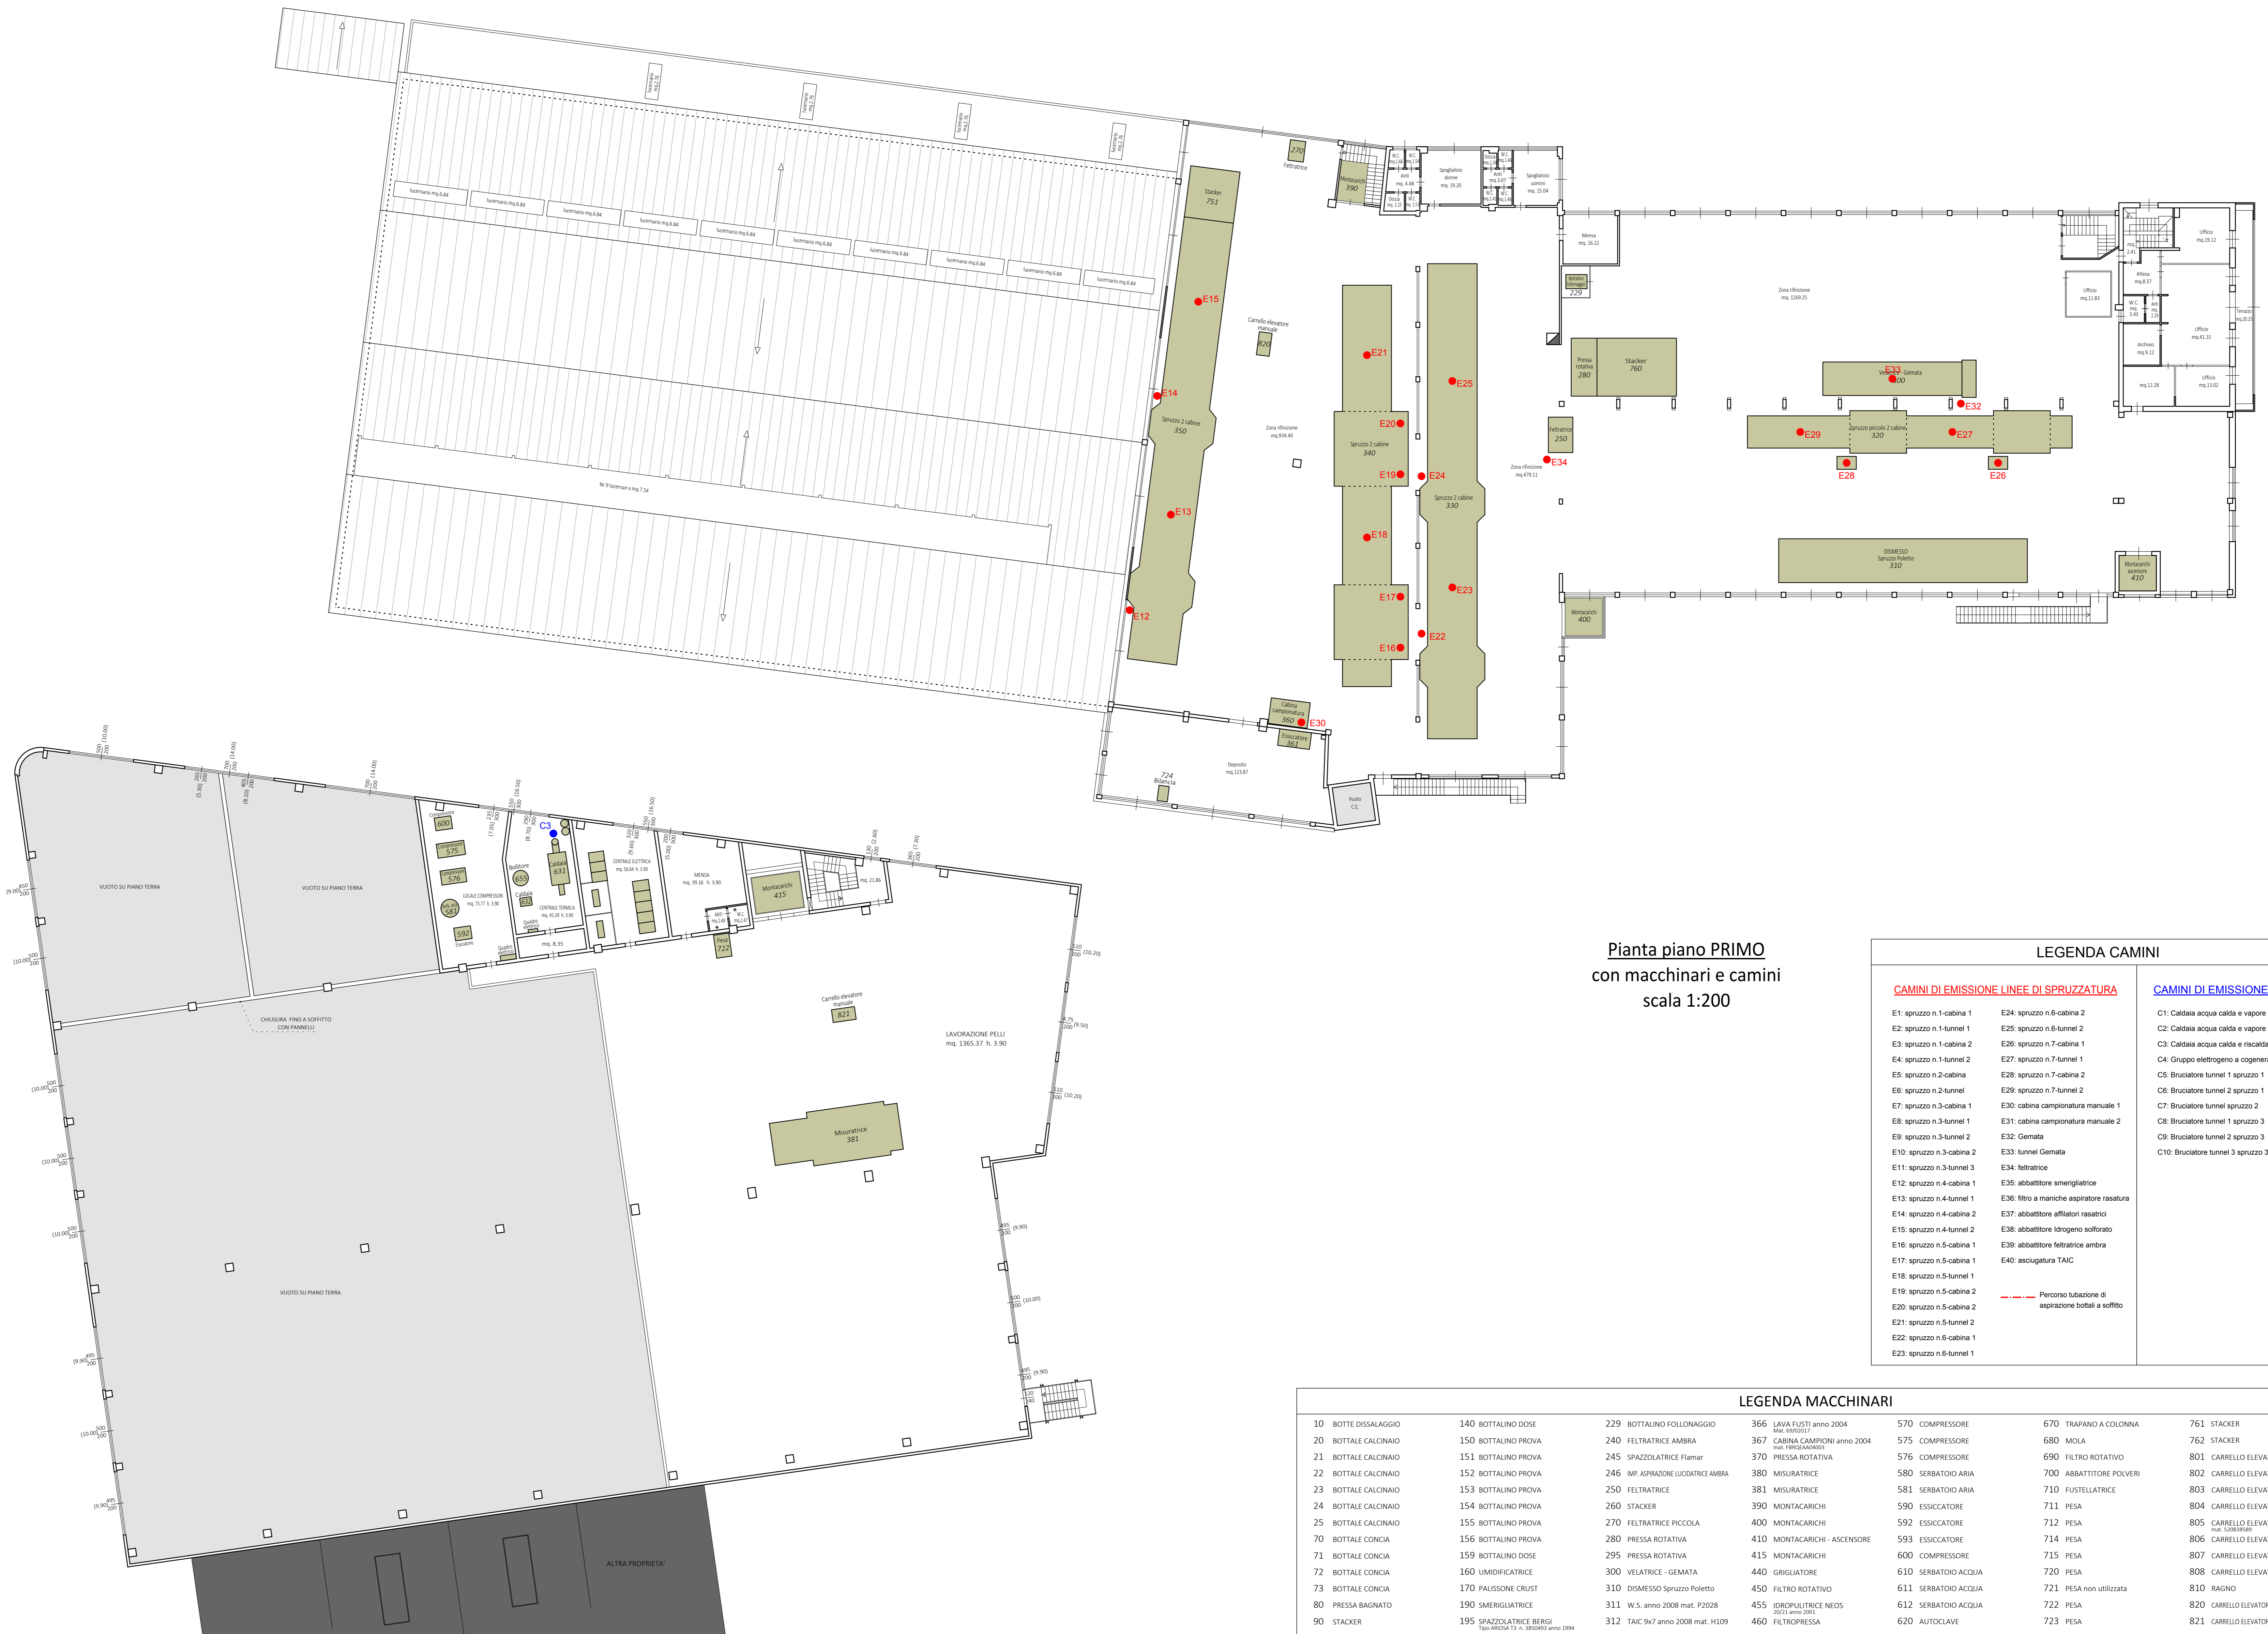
Pianta piano PRIMO
con macchinari e camini
scala 1:200

LEGENDA CAMINI

CAMINI DI EMISSIONE LINEE DI SPRUZZATURA

E1: spruzzo n.1-cabina 1
E2: spruzzo n.1-tunnel 1
E3: spruzzo n.1-cabina 2
E4: spruzzo n.1-tunnel 2
E5: spruzzo n.2-cabina
E6: spruzzo n.2-tunnel
E7: spruzzo n.3-cabina 1
E8: spruzzo n.3-tunnel 1
E9: spruzzo n.3-tunnel 2
E10: spruzzo n.3-cabina 2
E11: spruzzo n.3-tunnel 3
E12: spruzzo n.4-cabina 1
E13: spruzzo n.4-tunnel 1
E14: spruzzo n.4-cabina 2
E15: spruzzo n.4-tunnel 2
E16: spruzzo n.5-cabina 1
E17: spruzzo n.5-cabina 1
E18: spruzzo n.5-tunnel 1
E19: spruzzo n.5-cabina 2
E20: spruzzo n.5-cabina 2
E21: spruzzo n.5-tunnel 2
E22: spruzzo n.6-cabina 1
E23: spruzzo n.6-tunnel 1

E24: spruzzo n.6-cabina 2
E25: spruzzo n.6-tunnel 2
E26: spruzzo n.7-cabina 1
E27: spruzzo n.7-tunnel 1
E28: spruzzo n.7-cabina 2
E29: spruzzo n.7-tunnel 2
E30: cabina campionatura manuale 1
E31: cabina campionatura manuale 2
E32: Gemata
E33: tunnel Gemata
E34: feltratrice
E35: abbattitore smerigliatrice
E36: filtro a maniche aspiratore rasatura
E37: abbattitore affilatori rasatrici
E38: abbattitore Idrogeno solforato
E39: abbattitore feltratrice ambra
E40: asciugatura TAIC

Percorso tubazione di aspirazione bottali a soffitto

CAMINI DI EMISSIONE

C1: Caldaia acqua calda e vapore
C2: Caldaia acqua calda e vapore
C3: Caldaia acqua calda e riscalda
C4: Gruppo elettrogeno a cogenera
C5: Bruciatore tunnel 1 spruzzo 1
C6: Bruciatore tunnel 2 spruzzo 1
C7: Bruciatore tunnel spruzzo 2
C8: Bruciatore tunnel 1 spruzzo 3
C9: Bruciatore tunnel 2 spruzzo 3
C10: Bruciatore tunnel 3 spruzzo 3

LEGENDA MACCHINARI

| 10 BOTTE DISSALAGGIO | 140 BOTTALINO DOSE | 229 BOTTALINO FOLLONAGGIO | 366 LAVA FUSTI anno 2004 Mat. 69/02017 | 570 COMPRESSORE | 670 TRAPANO A COLONNA | 761 STACKER |
|---|---|---|---|---|---|---|
| 20 BOTTALE CALCINAIO | 150 BOTTALINO PROVA | 240 FELTRATRICE AMBRA | 367 CABINA CAMPIONI anno 2004 mat. FBRGEAA04003 | 575 COMPRESSORE | 680 MOLA | 762 STACKER |
| 21 BOTTALE CALCINAIO | 151 BOTTALINO PROVA | 245 SPAZZOLATRICE Flamar | 370 PRESSA ROTATIVA | 576 COMPRESSORE | 690 FILTRO ROTATIVO | 801 CARRELLO ELEVA |
| 22 BOTTALE CALCINAIO | 152 BOTTALINO PROVA | 246 IMP. ASPIRAZIONE LUCIDATRICE AMBRA | 380 MISURATRICE | 580 SERBATOIO ARIA | 700 ABBATTITORE POLVERI | 802 CARRELLO ELEVA |
| 23 BOTTALE CALCINAIO | 153 BOTTALINO PROVA | 250 FELTRATRICE | 381 MISURATRICE | 581 SERBATOIO ARIA | 710 FUSTELLATRICE | 803 CARRELLO ELEVA |
| 24 BOTTALE CALCINAIO | 154 BOTTALINO PROVA | 260 STACKER | 390 MONTACARICHI | 590 ESSICCATORE | 711 PESA | 804 CARRELLO ELEVA |
| 25 BOTTALE CALCINAIO | 155 BOTTALINO PROVA | 270 FELTRATRICE PICCOLA | 400 MONTACARICHI | 592 ESSICCATORE | 712 PESA | 805 CARRELLO ELEVA mat. 520838589 |
| 70 BOTTALE CONCIA | 156 BOTTALINO PROVA | 280 PRESSA ROTATIVA | 410 MONTACARICHI - ASCENSORE | 593 ESSICCATORE | 714 PESA | 806 CARRELLO ELEVA |
| 71 BOTTALE CONCIA | 159 BOTTALINO DOSE | 295 PRESSA ROTATIVA | 415 MONTACARICHI | 600 COMPRESSORE | 715 PESA | 807 CARRELLO ELEVA |
| 72 BOTTALE CONCIA | 160 UMIDIFICATRICE | 300 VELATRICE - GEMATA | 440 GRIGLIATORE | 610 SERBATOIO ACQUA | 720 PESA | 808 CARRELLO ELEVA |
| 73 BOTTALE CONCIA | 170 PALISSONE CRUST | 310 DISMESSO Spruzzo Poletto | 450 FILTRO ROTATIVO | 611 SERBATOIO ACQUA | 721 PESA non utilizzata | 810 RAGNO |
| 80 PRESSA BAGNATO | 190 SMERIGLIATRICE | 311 W.S. anno 2008 mat. P2028 | 455 IDROPULITRICE NEOS 20/21 anno 2001 | 612 SERBATOIO ACQUA | 722 PESA | 820 CARRELLO ELEVATOR |
| 90 STACKER | 195 SPAZZOLATRICE BERGI Tipo ARIOSA T3. n. 3850493 anno 1994 | 312 TAIC 9x7 anno 2008 mat. H109 | 460 FILTROPRESSA | 620 AUTOCLAVE | 723 PESA | 821 CARRELLO ELEVATOR |

lucernario mq.6.84
lucernario mq.6.84
lucernario mq.6.84
lucernario mq.6.84
lucernario mq.6.84
lucernario mq.6.84
lucernario mq.6.84
lucernario mq.6.84
lucernario mq.6.84
lucernario mq.6.84
Nr.9 lucernari x mq.7.54
Stacker 751
E15
E14
Spruzzo 2 cabine 350
E13
E12
Feltratrice 270
Montacarichi 390
Carrello elevatore manuale 820
Zona rifinizione mq.934.40
E21
E20
Spruzzo 2 cabine 340
E19
E18
E17
E16
E25
E24
Spruzzo 2 cabine 330
E23
E22
Spogliatoio donne mq.19.20
Spogliatoio uomini mq.15.04
Mensa mq.16.22
229
Pressa rotativa 280
Stacker 760
Feltratrice 250
E34
Zona rifinizione mq.479.11
Zona rifinizione mq.1269.25
E33
Velatrice - Gemata 300
E32
E29
Spruzzo piccolo 2 cabine 320
E27
E28
E26
DISMESSO Spruzzo Poletto 310
Montacarichi ascensore 410
Montacarichi 400
Ufficio mq.19.12
Ufficio mq.11.83
Attesa mq.8.37
Ufficio mq.41.31
Terrazzo mq.20.25
Archivio mq.9.12
mq.12.28
Ufficio mq.13.02
Cabina campionatura 360
E30
Essiccatore 361
724 Bilancia
Deposito mq.123.87
Vuoto C.E.
VUOTO SU PIANO TERRA
VUOTO SU PIANO TERRA
Compressore 600
Compressore 575
Compressore 576
581
592 Essicatore
LOCALE COMPRESSORI mq. 73.77 h. 3.90
C3
Bollitore 655
Caldaia 631
Caldaia 611
CENTRALE TERMICA mq. 45.35 h. 3.90
CENTRALE ELETTRICA mq. 56.64 h. 3.90
mq. 8.35
MENSA mq. 39.16 h. 3.90
Montacarichi 415
Pesa 722
mq. 21.86
CHIUSURA FINO A SOFFITTO CON PANNELLI
Carrello elevatore manuale 821
LAVORAZIONE PELLI mq. 1365.37 h. 3.90
Misuratrice 381
VUOTO SU PIANO TERRA
ALTRA PROPRIETA'